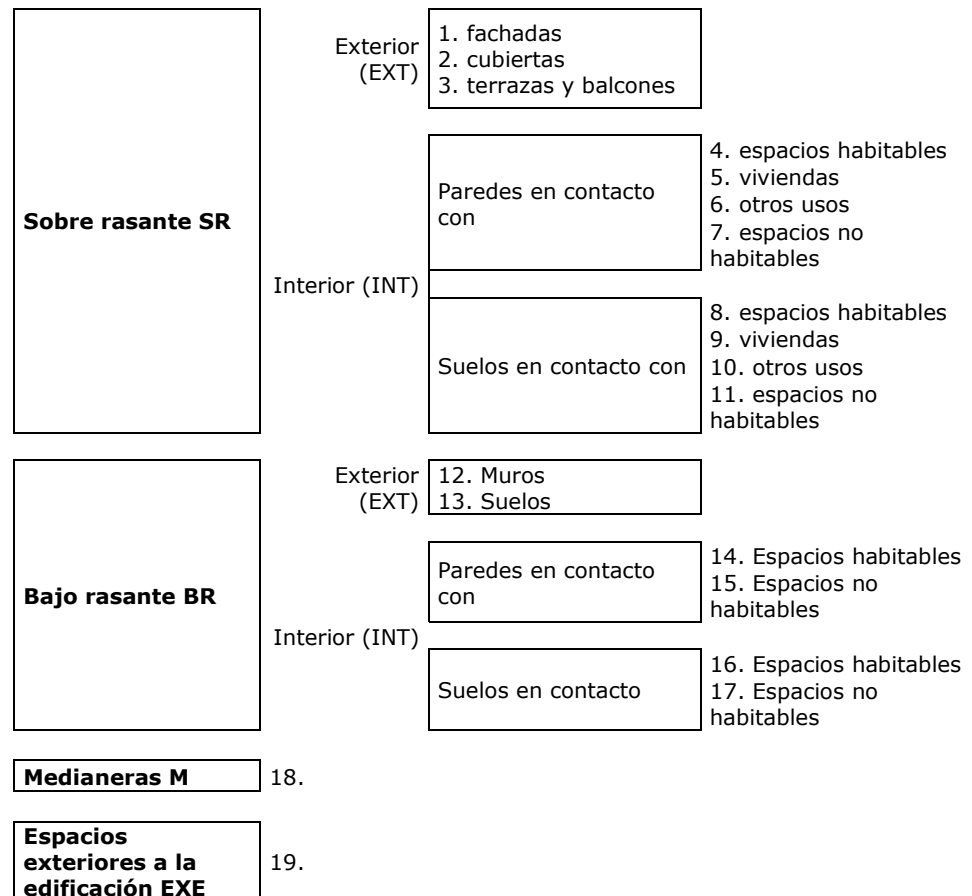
**Sobre rasante SR**

Exterior (EXT)

1. fachadas
2. cubiertas
3. terrazas y balcones

Interior (INT)

Paredes en contacto con

4. espacios habitables
5. viviendas
6. otros usos
7. espacios no habitables

Suelos en contacto con

8. espacios habitables
9. viviendas
10. otros usos
11. espacios no habitables

**Bajo rasante BR**

Exterior (EXT)

12. Muros
13. Suelos

Interior (INT)

Paredes en contacto con

14. Espacios habitables
15. Espacios no habitables

Suelos en contacto

16. Espacios habitables
17. Espacios no habitables

**Medianeras M**

18.

**Espacios exteriores a la edificación EXE**

19.